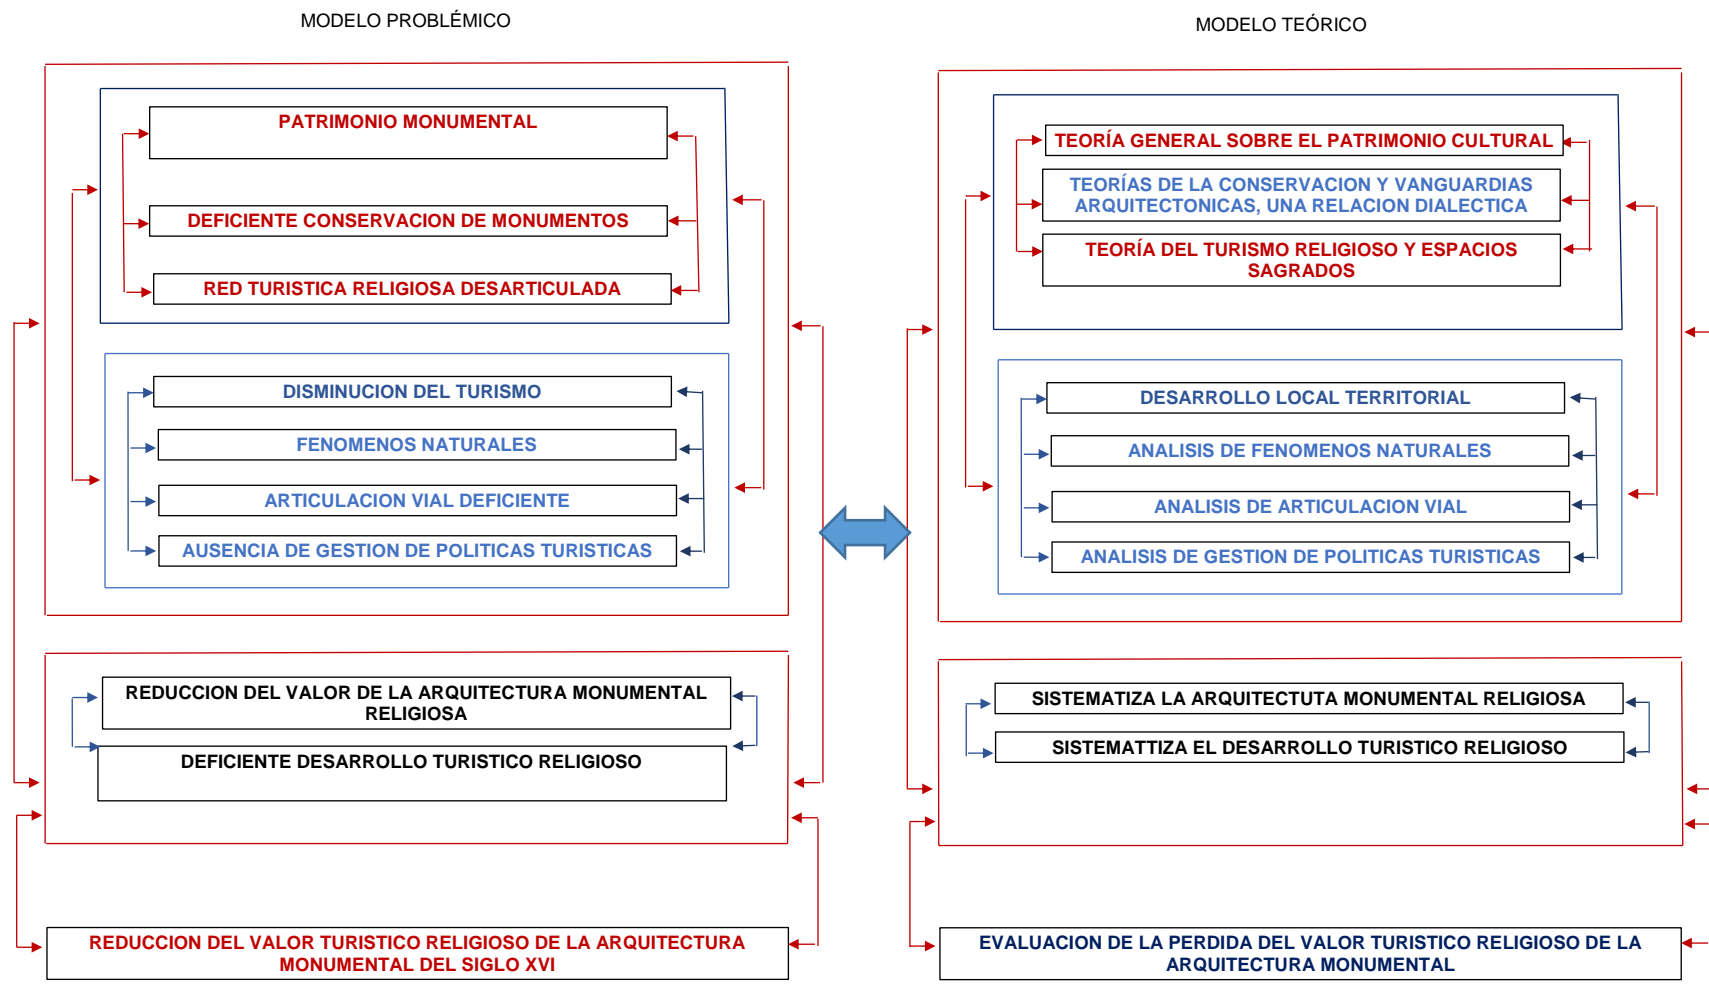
MODELO PROBLÉMICO

PATRIMONIO MONUMENTAL

DEFICIENTE CONSERVACION DE MONUMENTOS

RED TURISTICA RELIGIOSA DESARTICULADA

DISMINUCION DEL TURISMO

FENOMENOS NATURALES

ARTICULACION VIAL DEFICIENTE

AUSENCIA DE GESTION DE POLITICAS TURISTICAS

REDUCCION DEL VALOR DE LA ARQUITECTURA MONUMENTAL RELIGIOSA

DEFICIENTE DESARROLLO TURISTICO RELIGIOSO

REDUCCION DEL VALOR TURISTICO RELIGIOSO DE LA ARQUITECTURA MONUMENTAL DEL SIGLO XVI

MODELO TEÓRICO

TEORÍA GENERAL SOBRE EL PATRIMONIO CULTURAL

TEORÍAS DE LA CONSERVACION Y VANGUARDIAS ARQUITECTONICAS, UNA RELACION DIALECTICA

TEORÍA DEL TURISMO RELIGIOSO Y ESPACIOS SAGRADOS

DESARROLLO LOCAL TERRITORIAL

ANALISIS DE FENOMENOS NATURALES

ANALISIS DE ARTICULACION VIAL

ANALISIS DE GESTION DE POLITICAS TURISTICAS

SISTEMATIZA LA ARQUITECTUTA MONUMENTAL RELIGIOSA

SISTEMATTIZA EL DESARROLLO TURISTICO RELIGIOSO

EVALUACION DE LA PERDIDA DEL VALOR TURISTICO RELIGIOSO DE LA ARQUITECTURA MONUMENTAL